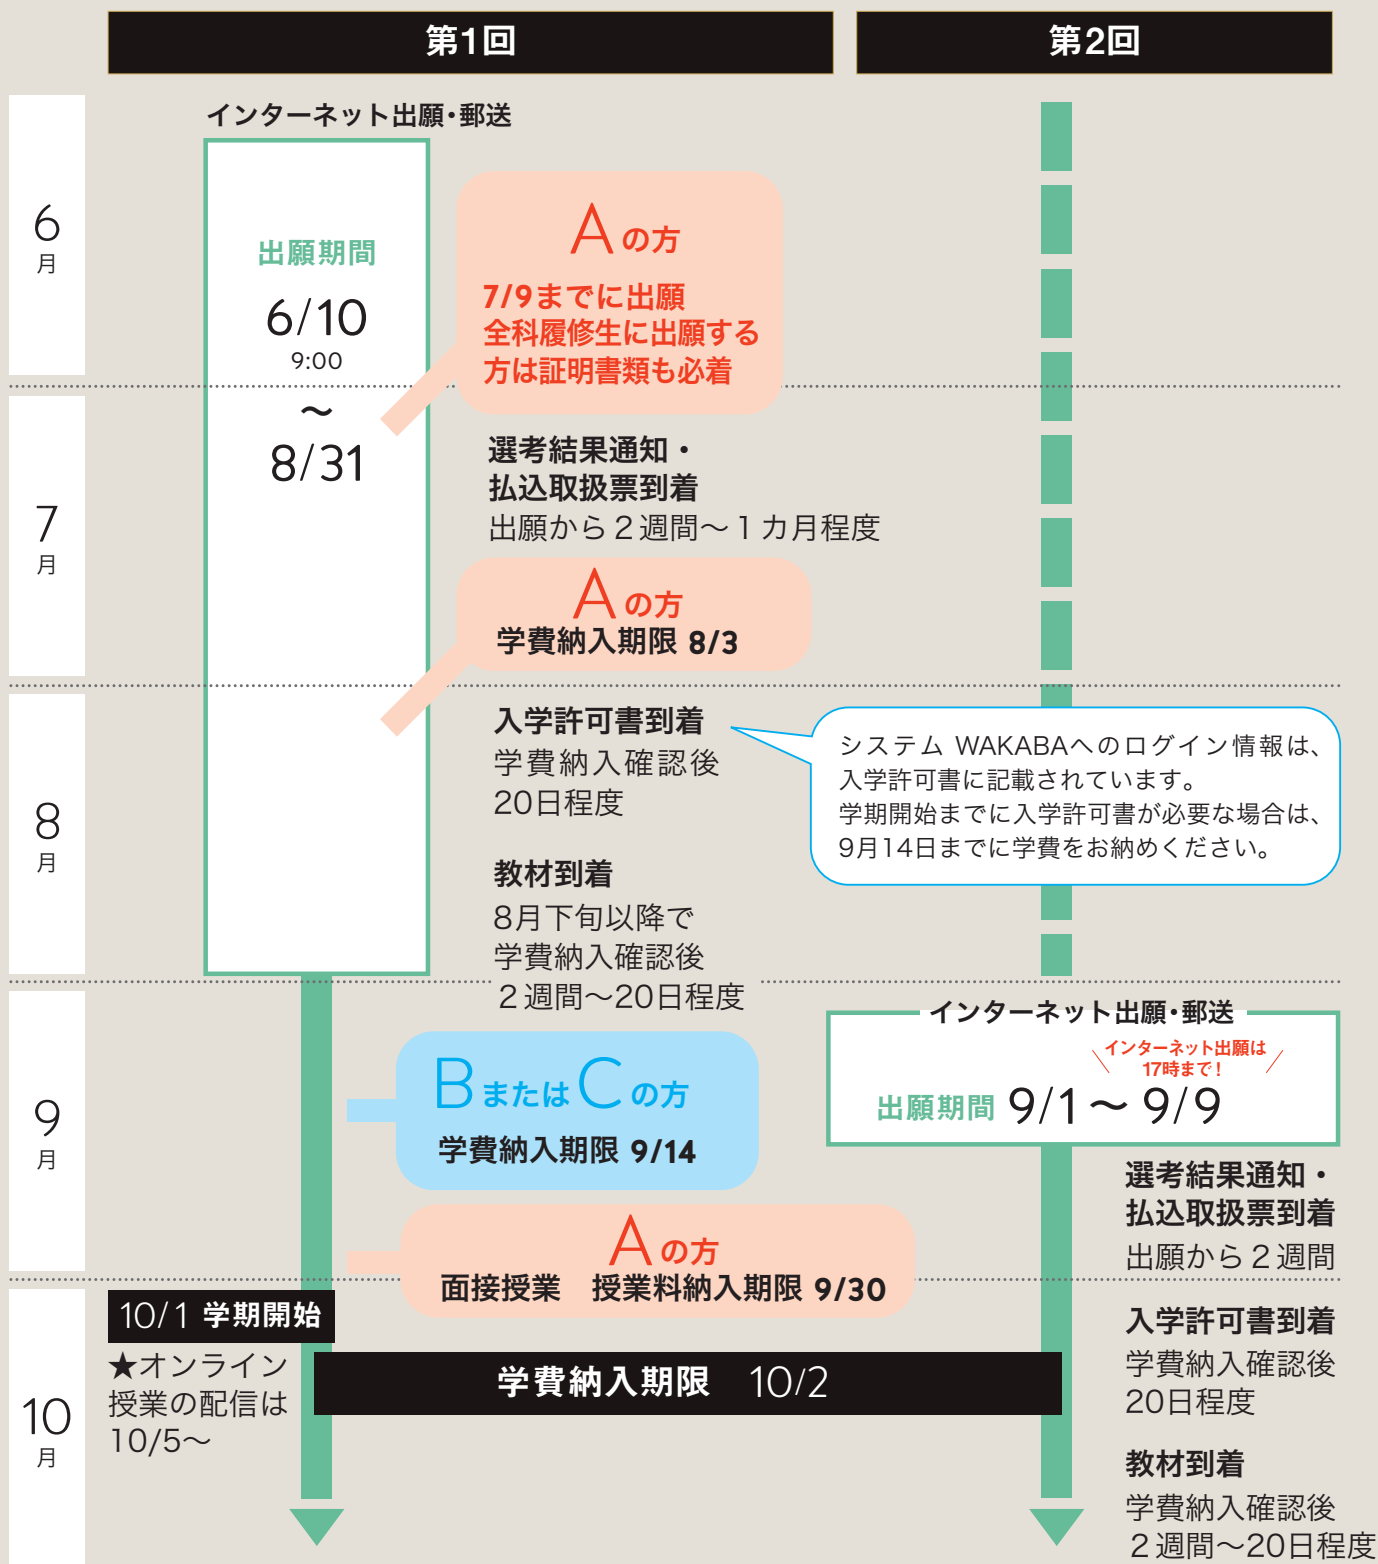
第1回

第2回

インターネット出願・郵送

6月

出願期間
6/10
9:00
〜
8/31

Aの方
7/9までに出願
全科履修生に出願する方は証明書類も必着

7月

選考結果通知・
払込取扱票到着
出願から２週間〜１カ月程度

Aの方
学費納入期限 8/3

8月

入学許可書到着
学費納入確認後
20日程度

システム WAKABAへのログイン情報は、入学許可書に記載されています。
学期開始までに入学許可書が必要な場合は、9月14日までに学費をお納めください。

教材到着
8月下旬以降で
学費納入確認後
２週間〜20日程度

9月

インターネット出願・郵送
インターネット出願は17時まで！
出願期間 9/1〜9/9

BまたはCの方
学費納入期限 9/14

選考結果通知・
払込取扱票到着
出願から２週間

Aの方
面接授業　授業料納入期限 9/30

10月

10/1 学期開始
★オンライン授業の配信は10/5〜

学費納入期限　10/2

入学許可書到着
学費納入確認後
20日程度

教材到着
学費納入確認後
２週間〜20日程度